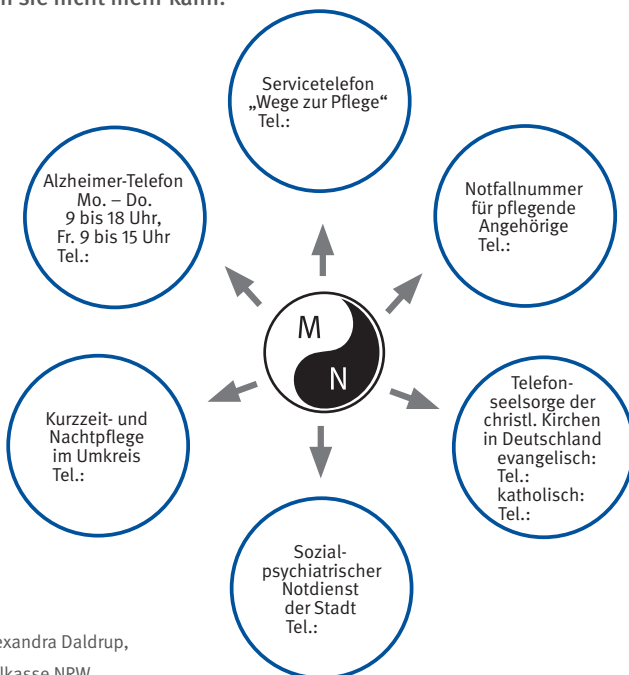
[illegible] sie nicht mehr kann.

Servicetelefon „Wege zur Pflege“ Tel.:

Alzheimer-Telefon Mo. – Do. 9 bis 18 Uhr, Fr. 9 bis 15 Uhr Tel.:

Notfallnummer für pflegende Angehörige Tel.:

M

N

Kurzzeit- und Nachtpflege im Umkreis Tel.:

Telefonseelsorge der christl. Kirchen in Deutschland evangelisch: Tel.: katholisch: Tel.:

Sozialpsychiatrischer Notdienst der Stadt Tel.:

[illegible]exandra Daldrup,

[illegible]lkasse NRW